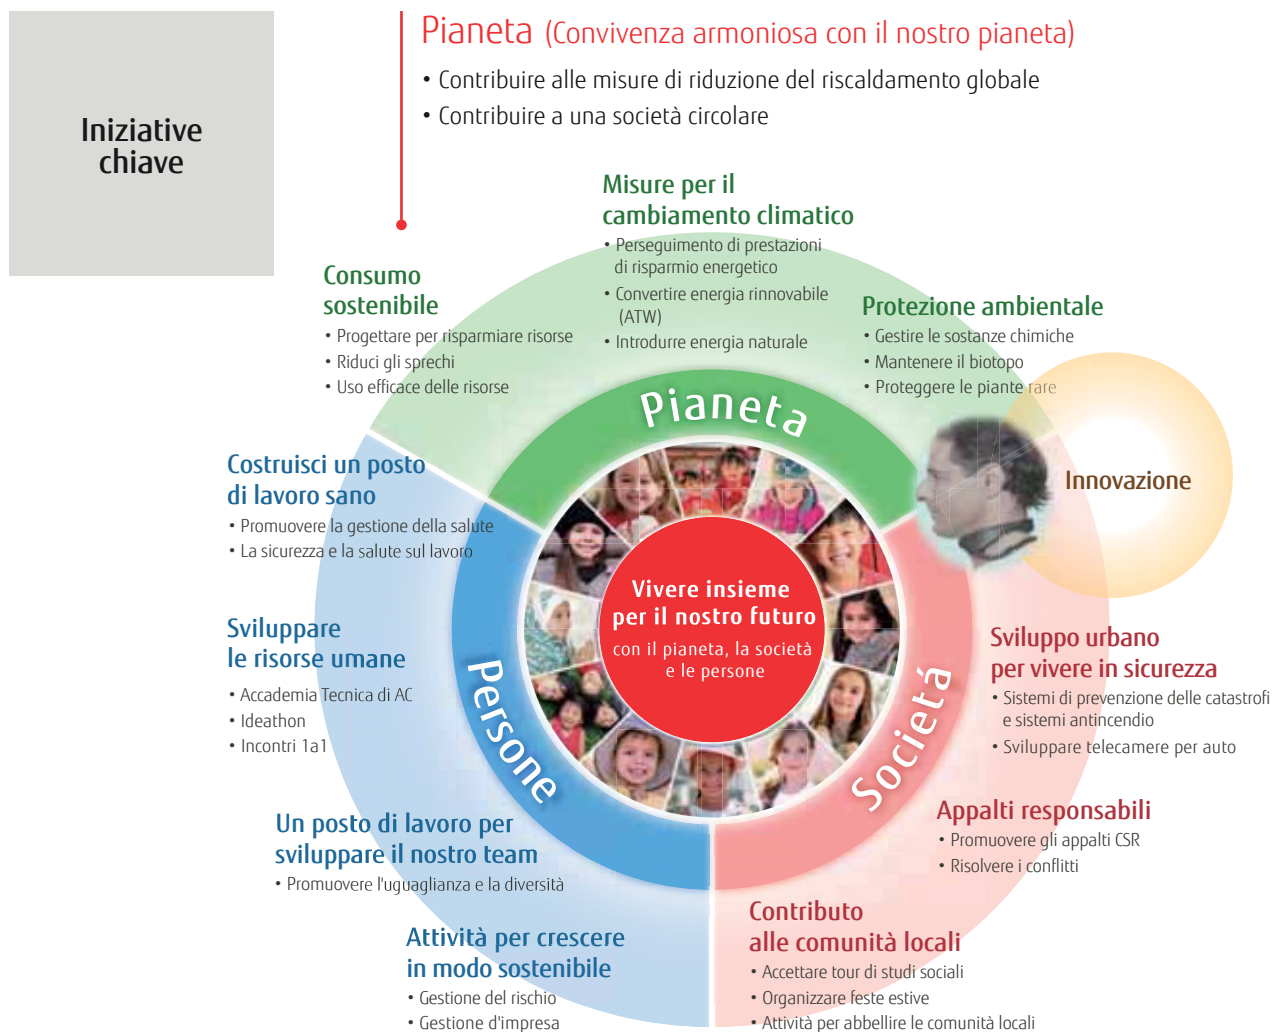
Iniziative chiave

Pianeta (Convivenza armoniosa con il nostro pianeta)
• Contribuire alle misure di riduzione del riscaldamento globale
• Contribuire a una società circolare

Misure per il cambiamento climatico
• Perseguimento di prestazioni di risparmio energetico
• Convertire energia rinnovabile (ATW)
• Introdurre energia naturale

Consumo sostenibile
• Progettare per risparmiare risorse
• Riduci gli sprechi
• Uso efficace delle risorse

Protezione ambientale
• Gestire le sostanze chimiche
• Mantenere il biotopo
• Proteggere le piante rare

Pianeta

Innovazione

Costruisci un posto di lavoro sano
• Promuovere la gestione della salute
• La sicurezza e la salute sul lavoro

Vivere insieme per il nostro futuro
con il pianeta, la società e le persone

Sviluppare le risorse umane
• Accademia Tecnica di AC
• Ideathon
• Incontri 1a1

Persone

Società

Sviluppo urbano per vivere in sicurezza
• Sistemi di prevenzione delle catastrofi e sistemi antincendio
• Sviluppare telecamere per auto

Un posto di lavoro per sviluppare il nostro team
• Promuovere l'uguaglianza e la diversità

Appalti responsabili
• Promuovere gli appalti CSR
• Risolvere i conflitti

Attività per crescere in modo sostenibile
• Gestione del rischio
• Gestione d'impresa

Contributo alle comunità locali
• Accettare tour di studi sociali
• Organizzare feste estive
• Attività per abbellire le comunità locali